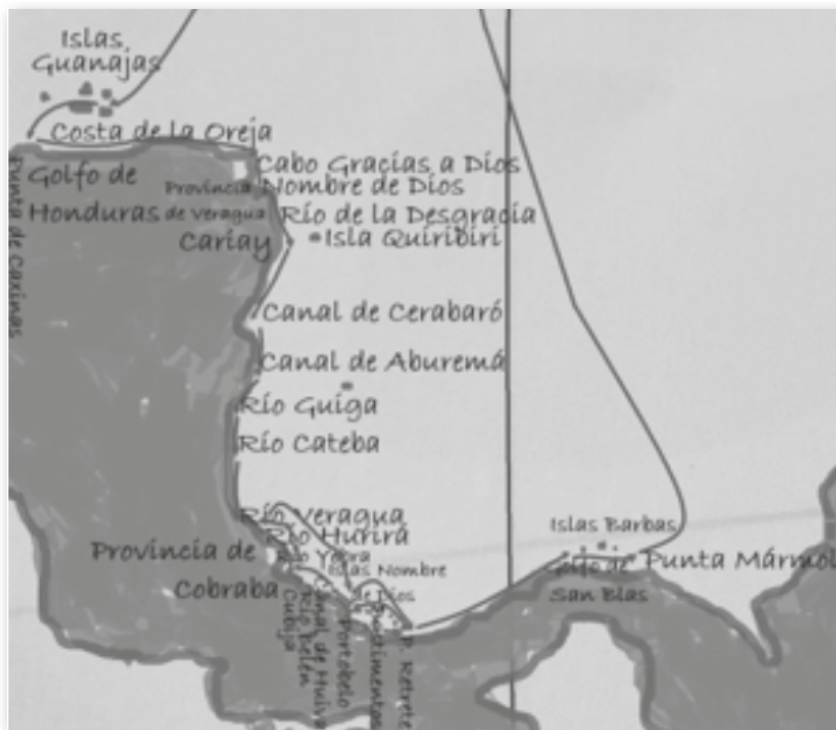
Islas Guanajas
Costa de la Oreja
Golfo de Honduras
Punta de Caxinas
Provincia de Veragua
Cariay
Cabo Gracias a Dios
Nombre de Dios
Río de la Desgracia
Isla Quiribiri
Canal de Cerabaró
Canal de Aburemá
Río Guiga
Río Cateba
Río Veragua
Río Hurira
Río Yebra
Provincia de Cobraba
Islas Nombre de Dios
Río Cubiga
Río Belén
Canal de Huiva
Portobelo
Bastimentos
P. Retrete
Islas Barbas
Golfo de San Blas
Punta Mármol